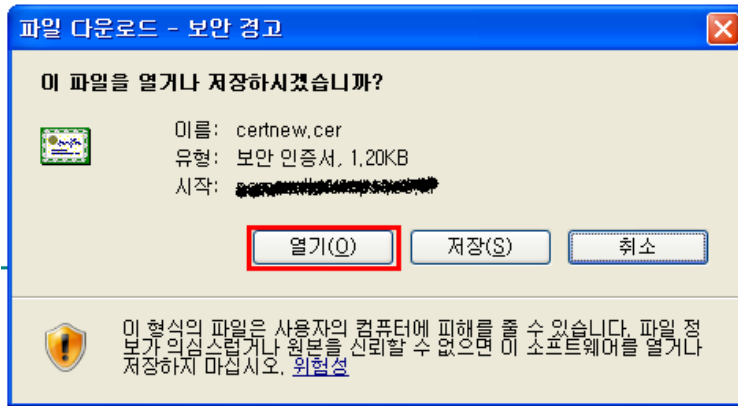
파일 다운로드 - 보안 경고

이 파일을 열거나 저장하시겠습니까?

이름: certnew.cer
유형: 보안 인증서, 1.20KB
시작: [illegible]

열기(O) 저장(S) 취소

이 형식의 파일은 사용자의 컴퓨터에 피해를 줄 수 있습니다. 파일 정보가 의심스럽거나 원본을 신뢰할 수 없으면 이 소프트웨어를 열거나 저장하지 마십시오. 위험성